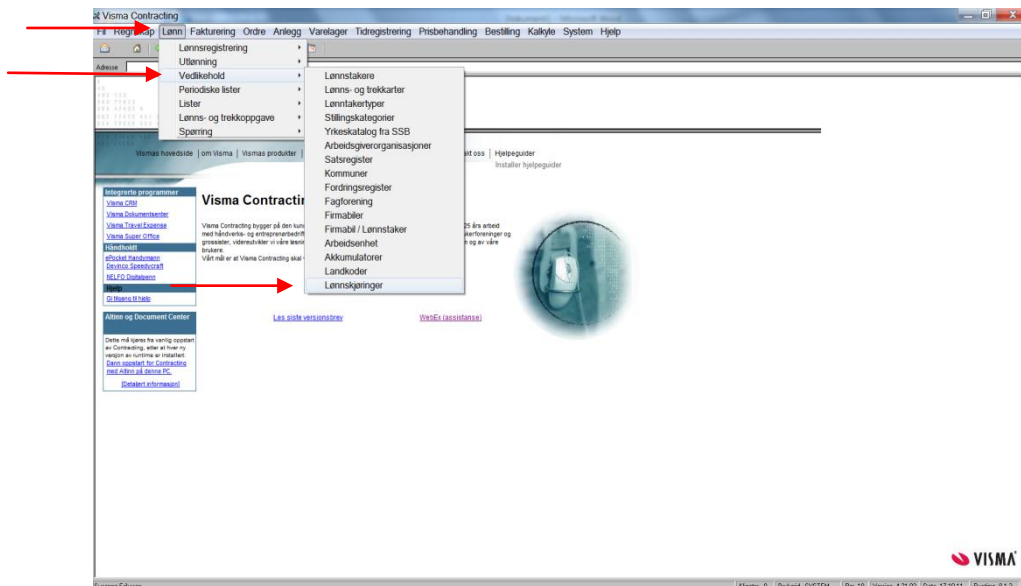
Visma Contracting

Fil Regnskap Lønn Fakturering Ordre Anlegg Varelager Tidregistrering Prisbehandling Bestilling Kalkyle System Hjelp

Adresse

Lønnsregistrering
Utlønning
Vedlikehold
Periodiske lister
Lister
Lønns- og trekkoppgave
Spørring

Lønnstakere
Lønns- og trekkarter
Lønntakertyper
Stillingskategorier
Yrkeskatalog fra SSB
Arbeidsgiverorganisasjoner
Satsregister
Kommuner
Fordringsregister
Fagforening
Firmabiler
Firmabil / Lønnstaker
Arbeidsenhet
Akkumulatorer
Landkoder
Lønnskjøringer

Vismas hovedside | om Visma | Visma produkter | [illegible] akt oss | Hjelpeguider
Installer hjelpeguider

Integrerte programmer
Visma CRM
Visma Dokumentsenter
Visma Travel Expense
Visma Super Office
Håndholdt
ePocket Handymann
Devinco Speedycraft
NELFO Digitalpenn
Hjelp
Gi tilgang til hjelp

Altinn og Document Center
Dette må kjøres fra vanlig oppstart av Contracting, etter at hver ny versjon av runtime er installert.
Dann oppstart for Contracting med Altinn på denne PC.
[Detaljert informasjon]

Visma Contracting

Visma Contracting bygger på den kun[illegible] 25 års arbeid med håndverks- og entreprenørbedrift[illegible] kerforeninger og grossister, videreutvikler vi våre løsnin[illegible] n og av våre brukere.
Vårt mål er at Visma Contracting skal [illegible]

Les siste versjonsbrev
WebEx (assistanse)

VISMA